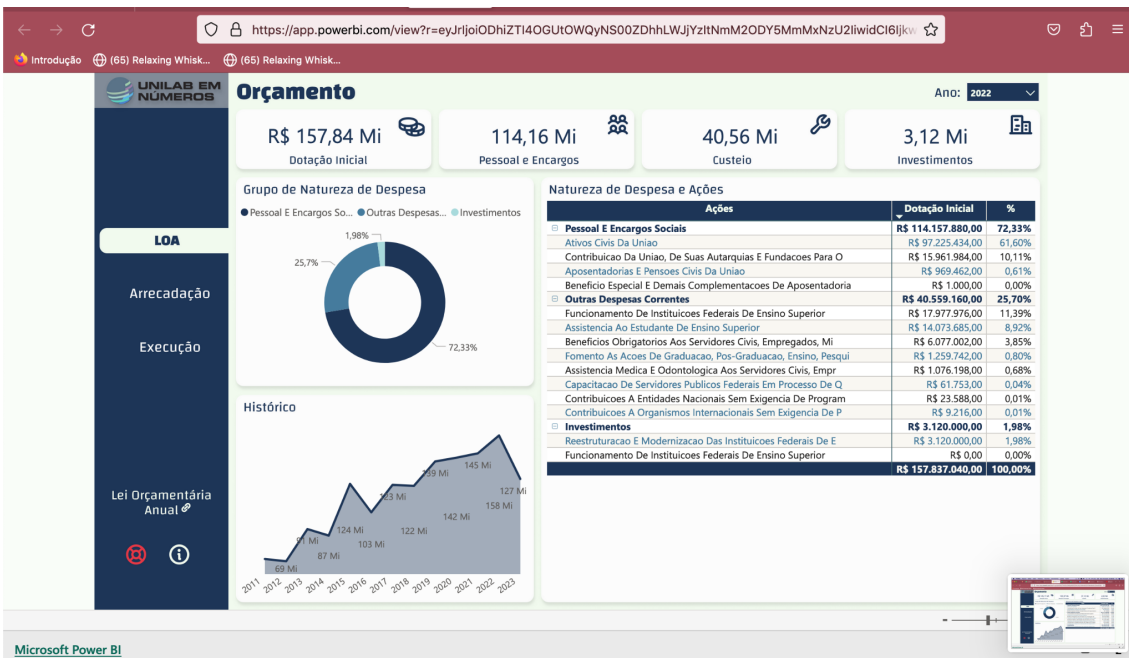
https://app.powerbi.com/view?r=eyJrIjoiODhiZTI4OGUtOWQyNS00ZDhhLWJjYzltNmM2ODY5MmMxNzU2IiwidCI6Ijkw

Introdução (65) Relaxing Whisk... (65) Relaxing Whisk...

UNILAB EM NÚMEROS

Orçamento

Ano: 2022

R$ 157,84 Mi
Dotação Inicial

114,16 Mi
Pessoal e Encargos

40,56 Mi
Custeio

3,12 Mi
Investimentos

LOA

Arrecadação

Execução

Lei Orçamentária Anual

Grupo de Natureza de Despesa

Pessoal E Encargos So... Outras Despesas... Investimentos

1,98%
25,7%
72,33%

Histórico

69 Mi
91 Mi
87 Mi
124 Mi
103 Mi
143 Mi
122 Mi
142 Mi
159 Mi
145 Mi
158 Mi
127 Mi

2011 2012 2013 2014 2015 2016 2017 2018 2019 2020 2021 2022 2023

Natureza de Despesa e Ações

| Ações | Dotação Inicial | % |
|---|---|---|
| Pessoal E Encargos Sociais | R$ 114.157.880,00 | 72,33% |
| Ativos Civis Da Uniao | R$ 97.225.434,00 | 61,60% |
| Contribuicao Da Uniao, De Suas Autarquias E Fundacoes Para O | R$ 15.961.984,00 | 10,11% |
| Aposentadorias E Pensoes Civis Da Uniao | R$ 969.462,00 | 0,61% |
| Beneficio Especial E Demais Complementacoes De Aposentadoria | R$ 1.000,00 | 0,00% |
| Outras Despesas Correntes | R$ 40.559.160,00 | 25,70% |
| Funcionamento De Instituicoes Federais De Ensino Superior | R$ 17.977.976,00 | 11,39% |
| Assistencia Ao Estudante De Ensino Superior | R$ 14.073.685,00 | 8,92% |
| Beneficios Obrigatorios Aos Servidores Civis, Empregados, Mi | R$ 6.077.002,00 | 3,85% |
| Fomento As Acoes De Graduacao, Pos-Graduacao, Ensino, Pesqui | R$ 1.259.742,00 | 0,80% |
| Assistencia Medica E Odontologica Aos Servidores Civis, Empr | R$ 1.076.198,00 | 0,68% |
| Capacitacao De Servidores Publicos Federais Em Processo De Q | R$ 61.753,00 | 0,04% |
| Contribuicoes A Entidades Nacionais Sem Exigencia De Program | R$ 23.588,00 | 0,01% |
| Contribuicoes A Organismos Internacionais Sem Exigencia De P | R$ 9.216,00 | 0,01% |
| Investimentos | R$ 3.120.000,00 | 1,98% |
| Reestruturacao E Modernizacao Das Instituicoes Federais De E | R$ 3.120.000,00 | 1,98% |
| Funcionamento De Instituicoes Federais De Ensino Superior | R$ 0,00 | 0,00% |
| | R$ 157.837.040,00 | 100,00% |

Microsoft Power BI